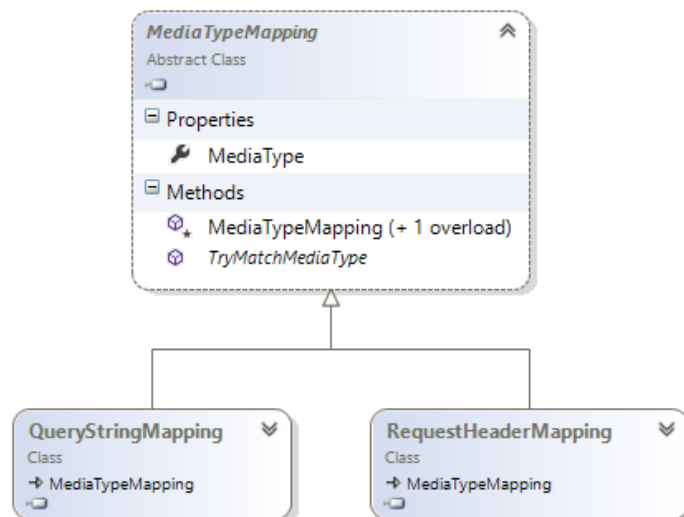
MediaTypeMapping
Abstract Class

Properties
MediaType

Methods
MediaTypeMapping (+ 1 overload)
TryMatchMediaType

QueryStringMapping
Class
→ MediaTypeMapping

RequestHeaderMapping
Class
→ MediaTypeMapping